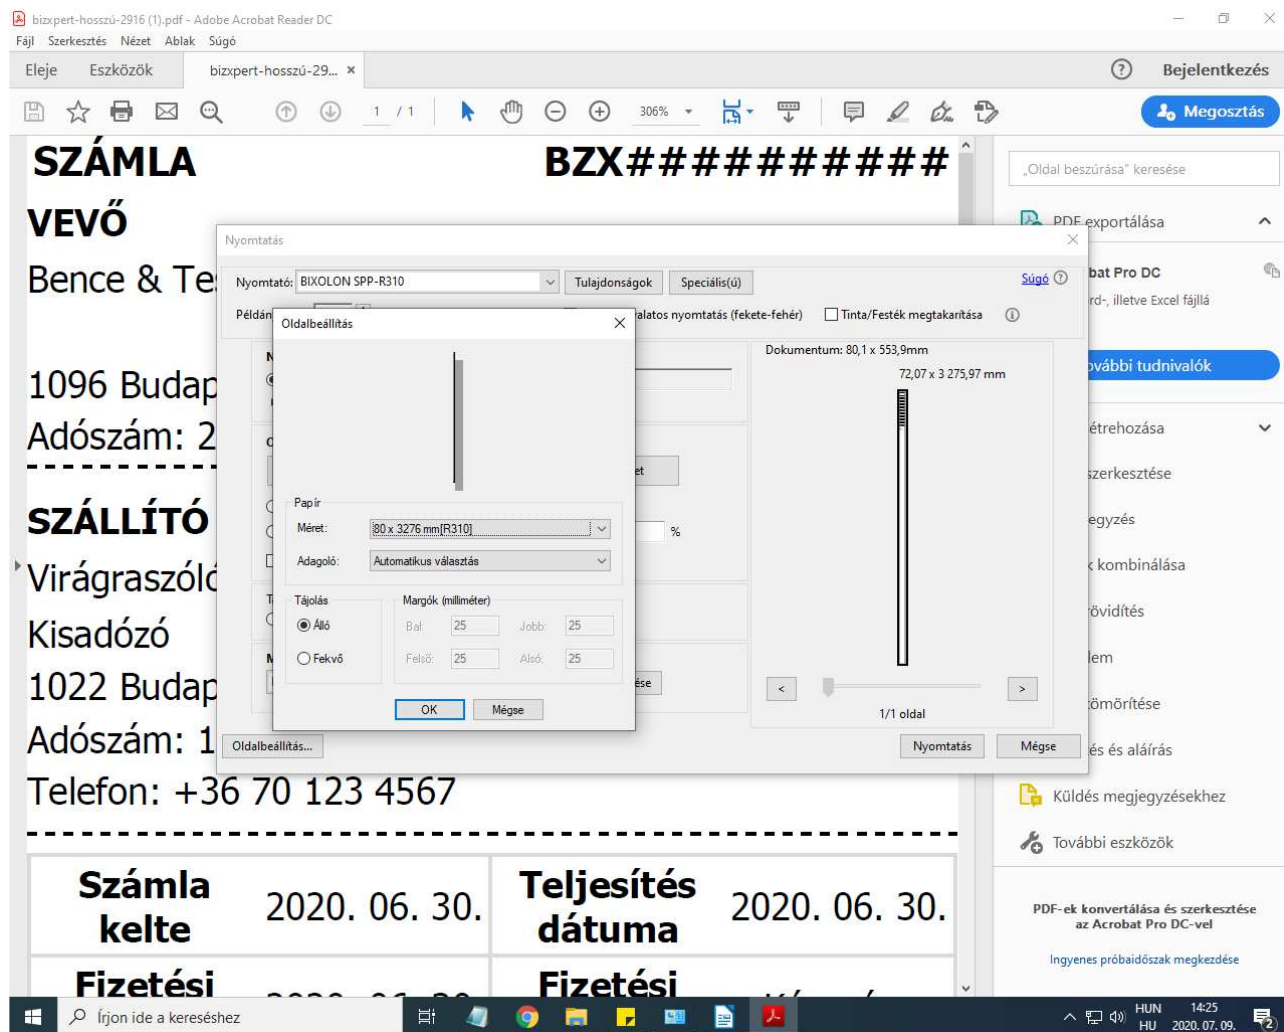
bizxpert-hosszú-2916 (1).pdf - Adobe Acrobat Reader DC
Fájl Szerkesztés Nézet Ablak Súgó
Eleje Eszközök bizxpert-hosszú-29... ×
? Bejelentkezés
1 / 1 306%
Megosztás

SZÁMLA BZX##########
VEVŐ
Bence & Te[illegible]
1096 Budap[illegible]
Adószám: 2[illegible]
SZÁLLÍTÓ
Virágraszól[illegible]
Kisadózó
1022 Budap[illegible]
Adószám: 1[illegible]
Telefon: +36 70 123 4567

| Számla kelte | 2020. 06. 30. | Teljesítés dátuma | 2020. 06. 30. |
|---|---|---|---|
| Fizetési | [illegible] | Fizetési | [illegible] |

Nyomtatás
Nyomtató: BIXOLON SPP-R310 Tulajdonságok Speciális(ú) Súgó
Példán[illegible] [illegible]alatos nyomtatás (fekete-fehér) Tinta/Festék megtakarítása
Dokumentum: 80,1 x 553,9mm
72,07 x 3 275,97 mm
1/1 oldal
Oldalbeállítás... Nyomtatás Mégse

Oldalbeállítás
Papír
Méret: 80 x 3276 mm[R310]
Adagoló: Automatikus választás
Tájolás
Álló
Fekvő
Margók (milliméter)
Bal: 25 Jobb: 25
Felső: 25 Alsó: 25
OK Mégse

„Oldal beszúrása" keresése
PDF exportálása
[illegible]bat Pro DC
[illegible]rd-, illetve Excel fájllá
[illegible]ovábbi tudnivalók
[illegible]étrehozása
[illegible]szerkesztése
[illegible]egyzés
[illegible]k kombinálása
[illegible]övidítés
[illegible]lem
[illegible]tömörítése
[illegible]és és aláírás
Küldés megjegyzésekhez
További eszközök
PDF-ek konvertálása és szerkesztése az Acrobat Pro DC-vel
Ingyenes próbaidőszak megkezdése

Írjon ide a kereséshez
HUN HU 14:25 2020. 07. 09.